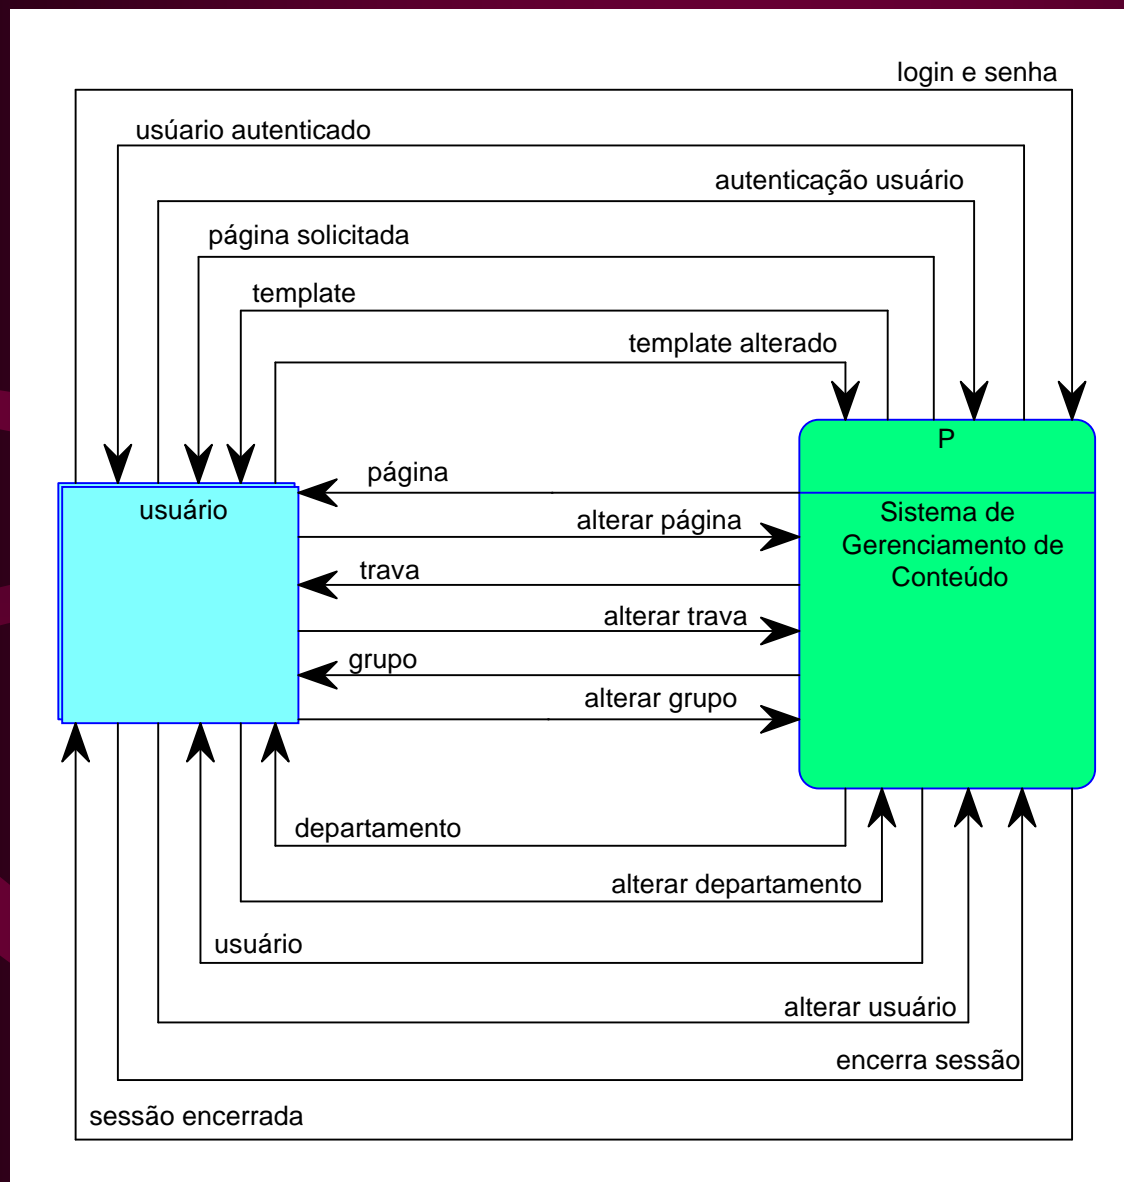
login e senha

usúario autenticado

autenticação usuário

página solicitada

template

template alterado

P

Sistema de Gerenciamento de Conteúdo

usuário

página

alterar página

trava

alterar trava

grupo

alterar grupo

departamento

alterar departamento

usuário

alterar usuário

encerra sessão

sessão encerrada